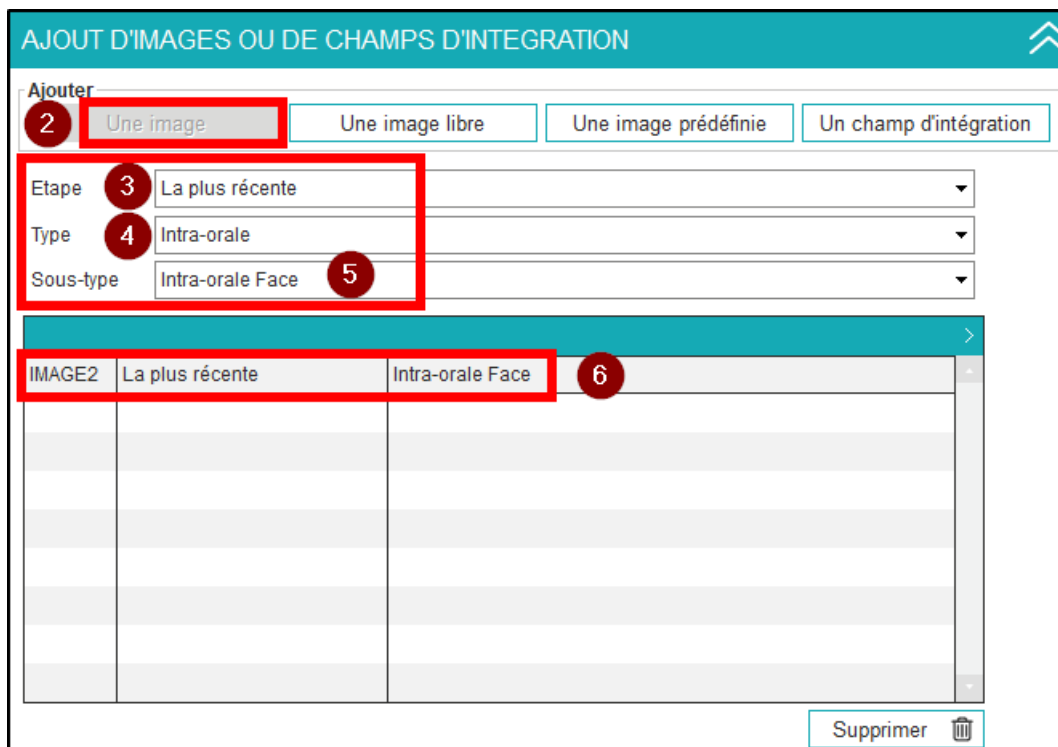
AJOUT D'IMAGES OU DE CHAMPS D'INTEGRATION

Ajouter

2 Une image | Une image libre | Une image prédéfinie | Un champ d'intégration

Etape 3 La plus récente
Type 4 Intra-orale
Sous-type Intra-orale Face 5

| IMAGE2 | La plus récente | Intra-orale Face |
|---|---|---|

6

Supprimer